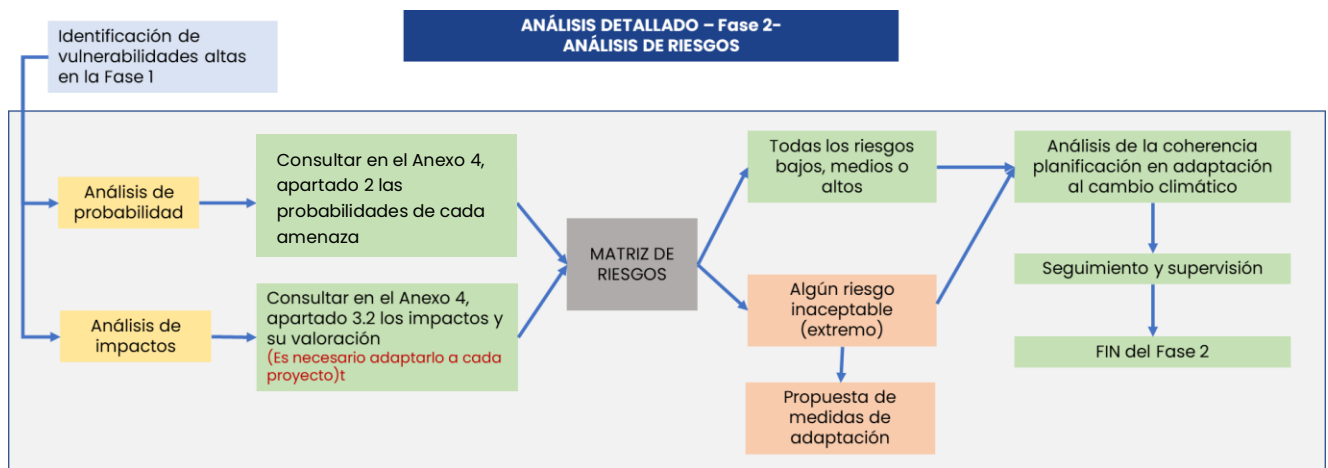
ANÁLISIS DETALLADO – Fase 2-
ANÁLISIS DE RIESGOS

Identificación de vulnerabilidades altas en la Fase 1

Análisis de probabilidad

Consultar en el Anexo 4, apartado 2 las probabilidades de cada amenaza

Análisis de impactos

Consultar en el Anexo 4, apartado 3.2 los impactos y su valoración
(Es necesario adaptarlo a cada proyecto)t

MATRIZ DE RIESGOS

Todas los riesgos bajos, medios o altos

Algún riesgo inaceptable (extremo)

Propuesta de medidas de adaptación

Análisis de la coherencia planificación en adaptación al cambio climático

Seguimiento y supervisión

FIN del Fase 2